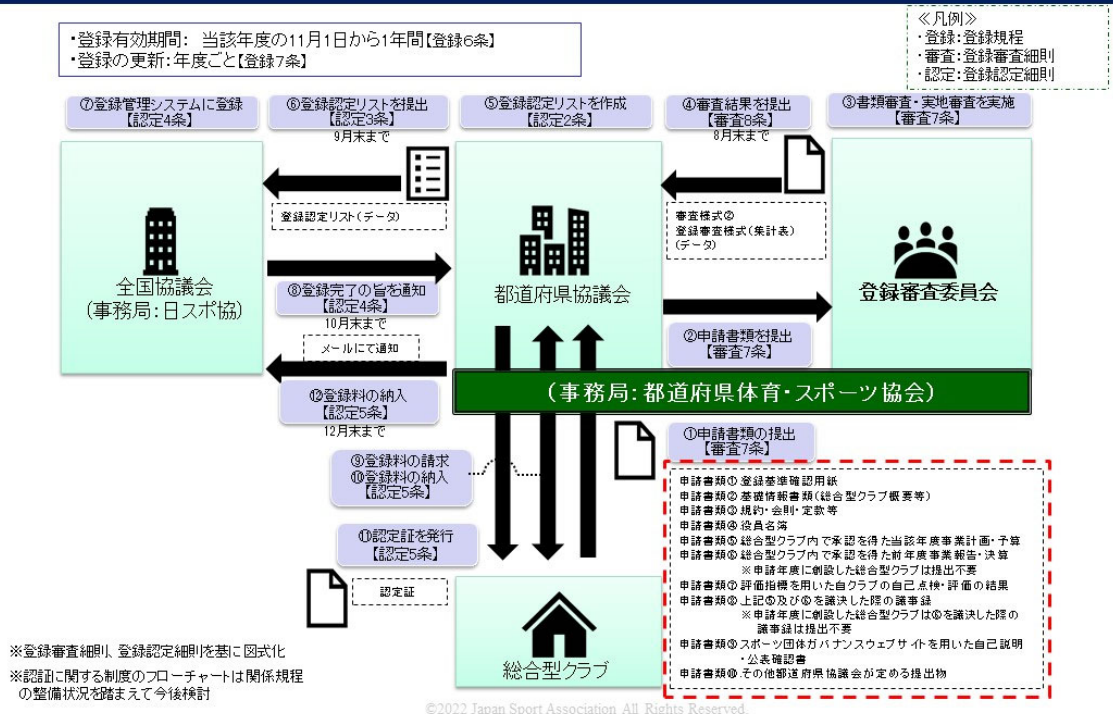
・登録有効期間：当該年度の11月1日から1年間【登録6条】
・登録の更新：年度ごと【登録7条】

≪凡例≫
・登録：登録規程
・審査：登録審査細則
・認定：登録認定細則

⑦登録管理システムに登録【認定4条】

⑥登録認定リストを提出【認定3条】
9月末まで

⑤登録認定リストを作成【認定2条】

④審査結果を提出【審査8条】
8月末まで

③書類審査・実地審査を実施【審査7条】

登録認定リスト（データ）

審査様式②
登録審査様式（集計表）
（データ）

全国協議会
（事務局：日スポ協）

都道府県協議会

登録審査委員会

⑧登録完了の旨を通知【認定4条】
10月末まで

メールにて通知

②申請書類を提出【審査7条】

⑫登録料の納入【認定5条】
12月末まで

（事務局：都道府県体育・スポーツ協会）

①申請書類の提出【審査7条】

⑨登録料の請求
⑩登録料の納入【認定5条】

⑪認定証を発行【認定5条】

認定証

総合型クラブ

申請書類① 登録基準確認用紙
申請書類② 基礎情報書類（総合型クラブ概要等）
申請書類③ 規約・会則・定款等
申請書類④ 役員名簿
申請書類⑤ 総合型クラブ内で承認を得た当該年度事業計画・予算
申請書類⑥ 総合型クラブ内で承認を得た前年度事業報告・決算
※申請年度に創設した総合型クラブは提出不要
申請書類⑦ 評価指標を用いた自クラブの自己点検・評価の結果
申請書類⑧ 上記⑤及び⑥を議決した際の議事録
※申請年度に創設した総合型クラブは⑥を議決した際の議事録は提出不要
申請書類⑨ スポーツ団体ガバナンスウェブサイトを用いた自己説明・公表確認書
申請書類⑩ その他都道府県協議会が定める提出物

※登録審査細則、登録認定細則を基に図式化

※認証に関する制度のフローチャートは関係規程の整備状況を踏まえて今後検討

©2022 Japan Sport Association All Rights Reserved.